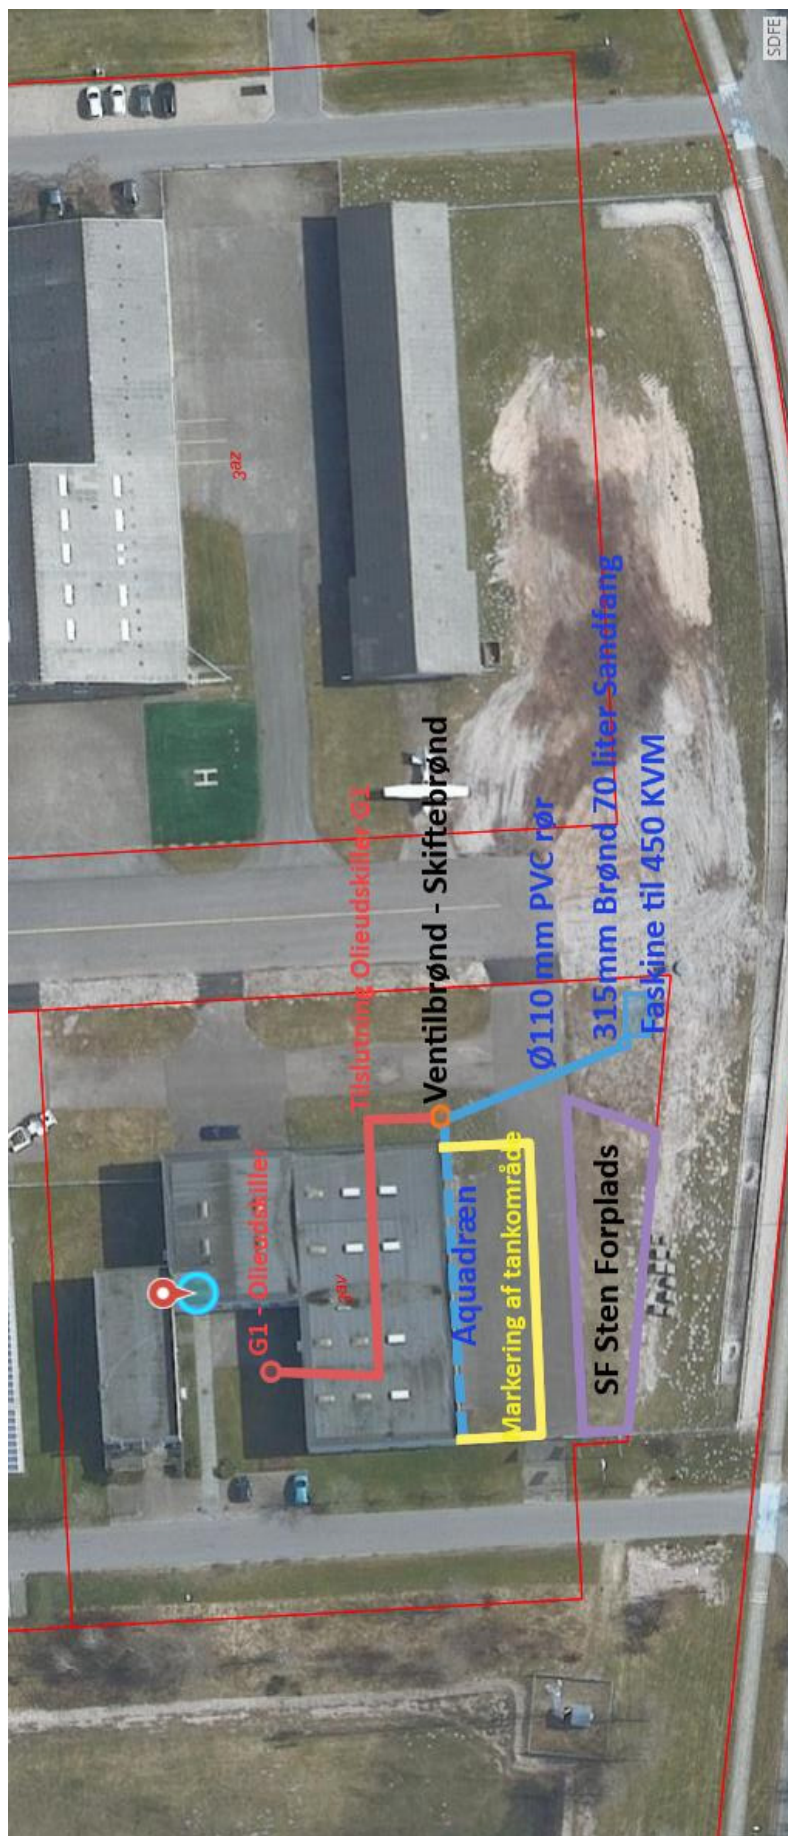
SDFE

3az

H

Tilslutning Olieudskiller G1

Ventilbrønd - Skiftebrønd

Ø110 mm PVC rør

315mm Brønd 70 liter Sandfang

Faskine til 450 KVM

G1 - Olieudskiller

3av

Aquadræn

Markering af tankområde

SF Sten Forplads